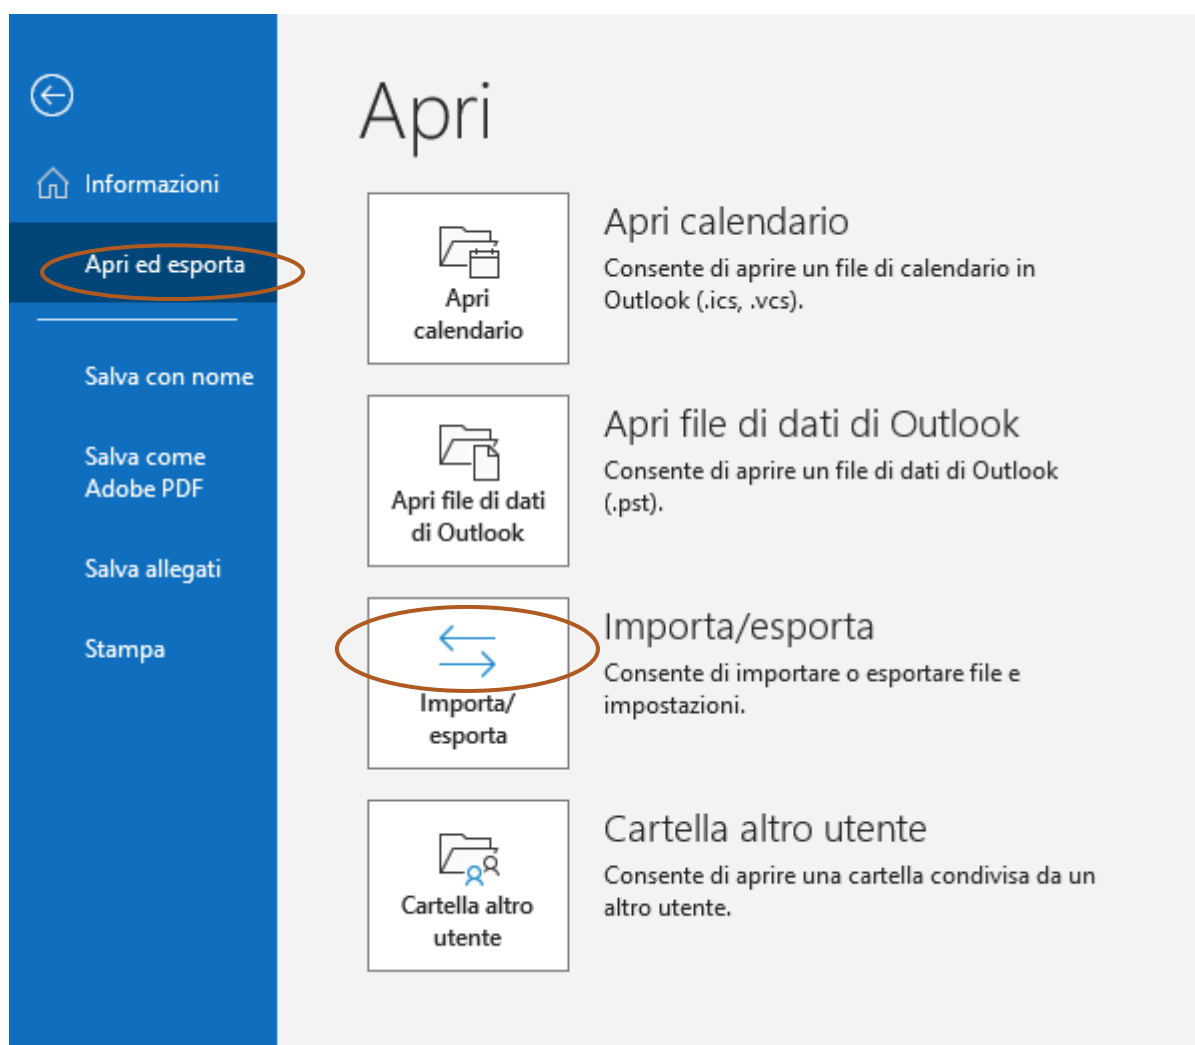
Informazioni

Apri ed esporta

Salva con nome

Salva come Adobe PDF

Salva allegati

Stampa

Apri

Apri calendario

Apri calendario

Consente di aprire un file di calendario in Outlook (.ics, .vcs).

Apri file di dati di Outlook

Apri file di dati di Outlook

Consente di aprire un file di dati di Outlook (.pst).

Importa/ esporta

Importa/esporta

Consente di importare o esportare file e impostazioni.

Cartella altro utente

Cartella altro utente

Consente di aprire una cartella condivisa da un altro utente.